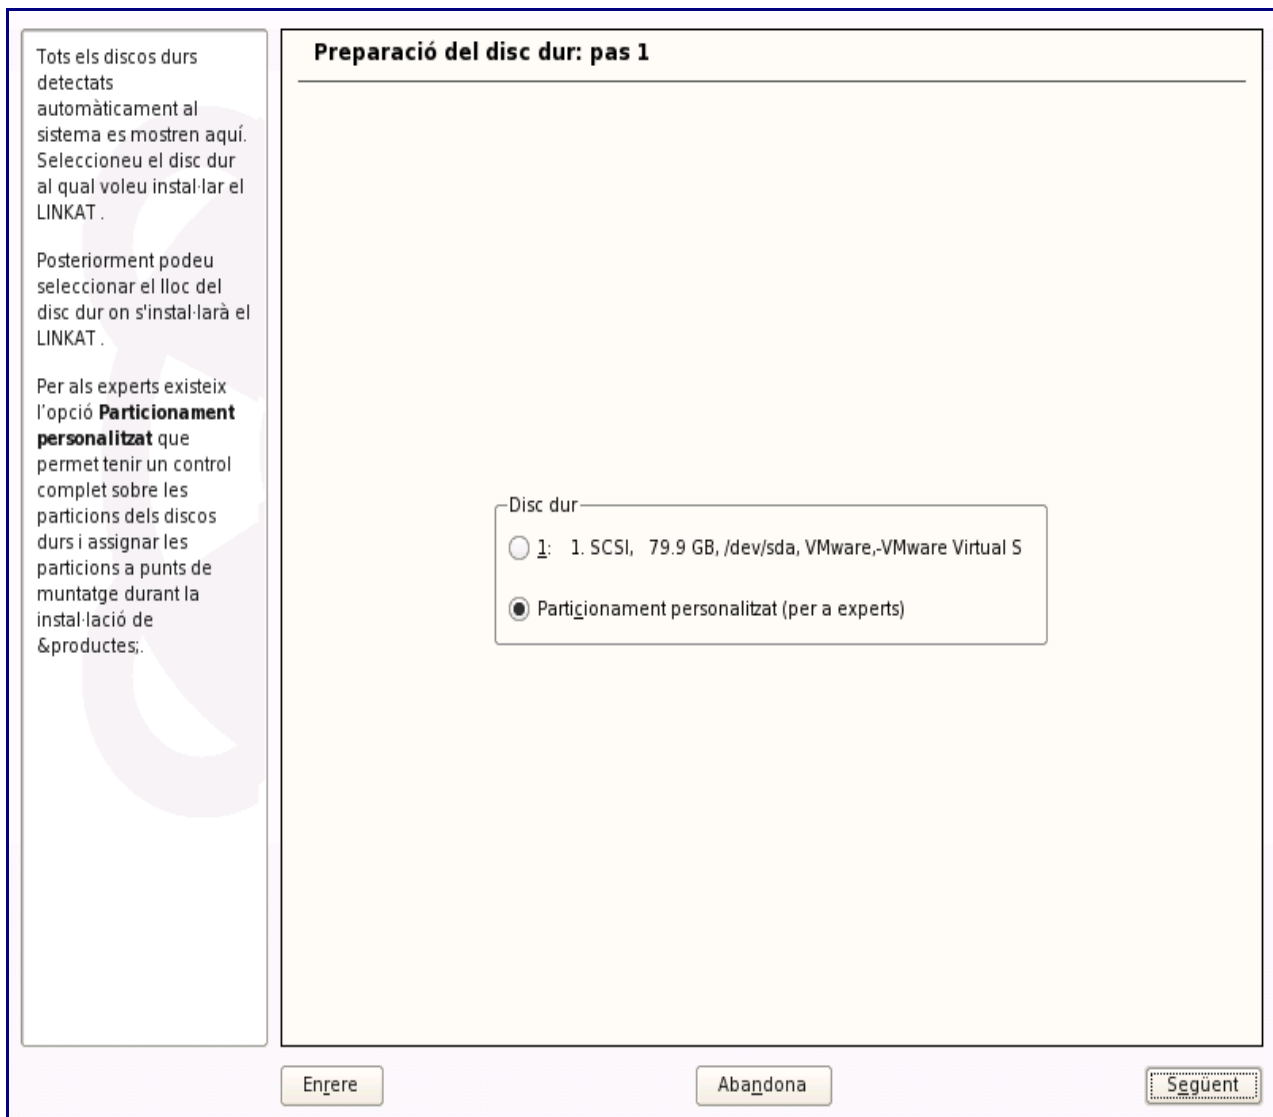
Tots els discos durs detectats automàticament al sistema es mostren aquí. Seleccioneu el disc dur al qual voleu instal·lar el LINKAT .

Posteriorment podeu seleccionar el lloc del disc dur on s'instal·larà el LINKAT .

Per als experts existeix l'opció **Particionament personalitzat** que permet tenir un control complet sobre les particions dels discos durs i assignar les particions a punts de muntatge durant la instal·lació de &productes;.

Preparació del disc dur: pas 1

Disc dur

1: 1. SCSI, 79.9 GB, /dev/sda, VMware,-VMware Virtual S

Particionament personalitzat (per a experts)

Enrere

Abandona

Següent